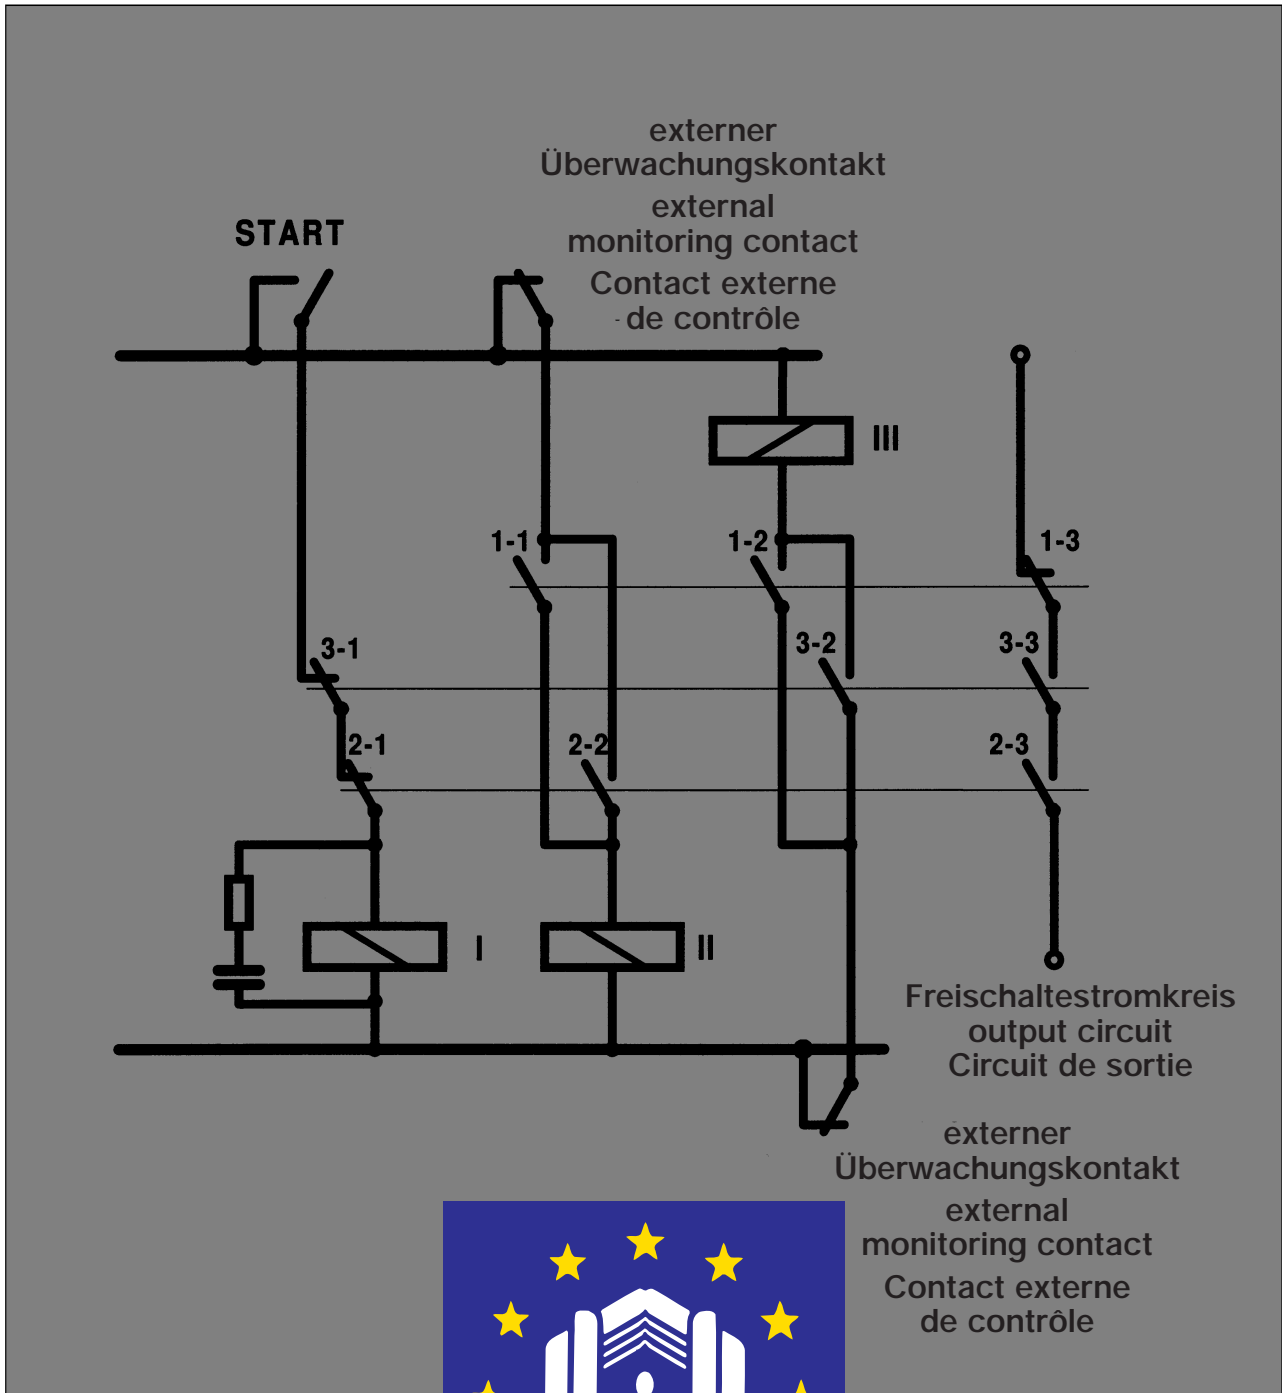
externer
Überwachungskontakt
external
monitoring contact
Contact externe
de contrôle

START

III

1-1

1-2

1-3

3-1

3-2

3-3

2-1

2-2

2-3

I

II

Freischaltestromkreis
output circuit
Circuit de sortie

externer
Überwachungskontakt
external
monitoring contact
Contact externe
de contrôle